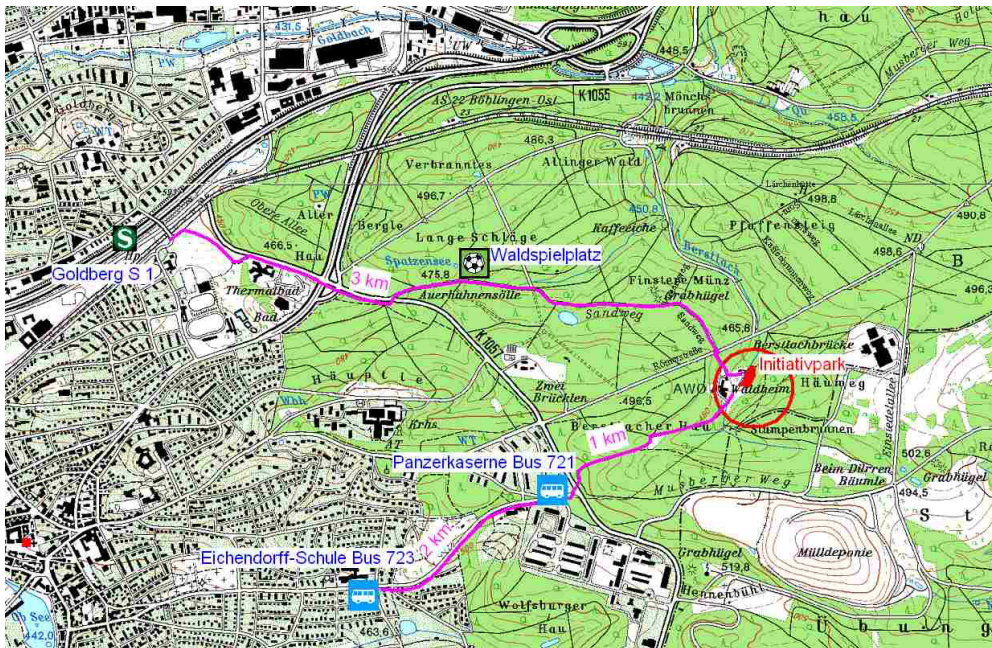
Goldbach
431,5
PW
UW
448,5
hau
Musberger Weg
Goldberg
WT
AS 22 Böblingen-Ost
K1055
443,2
Mönchbrunnen
458,5
486,3
Vertrauntes
Attinger Wald
Lärchenhalde
498,8
490,8
496,7
PW
Alter Bergle
Obere Allee
450,8
Kaffeeiche
Pfaffensteig
Lange Schläge
Waldspielplatz
498,6
S
Goldberg S 1
466,5
Hau
Spatzensee
475,8
Berstlach
ND
B
499,3
3 km
Thermalbad
Bad
Auerhahnensölle
Finstere Münz
Grabhügel
Sandweg
465,8
Bersitlachbrücke
K 1057
Initiativpark
Häupfle
Zwei Brücklen
AWO
Waldheim
Hauweg
496,5
Krhs
WT
Whh
Berstlacher Hau
Stumpenbrunnen
1 km
502,6
Panzerkaserne Bus 721
Beim Dürren Bäumle
494,5
Grabhügel
Musberger Weg
S
t
Mülldeponie
Eichendorff-Schule Bus 723
2 km
Grabhügel
519,8
Hennenbühl
Wolfsburger Hau
463,6
Üb See
442,0
Ü b u n g